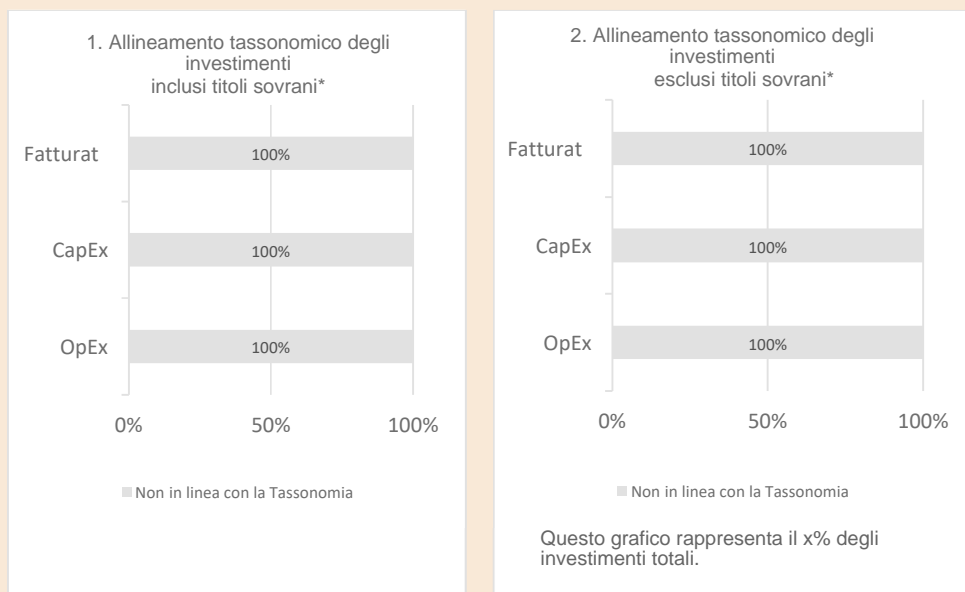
1. Allineamento tassonomico degli investimenti inclusi titoli sovrani*

Fatturat
100%

CapEx
100%

OpEx
100%

0%
50%
100%

Non in linea con la Tassonomia

2. Allineamento tassonomico degli investimenti esclusi titoli sovrani*

Fatturat
100%

CapEx
100%

OpEx
100%

0%
50%
100%

Non in linea con la Tassonomia

Questo grafico rappresenta il x% degli investimenti totali.